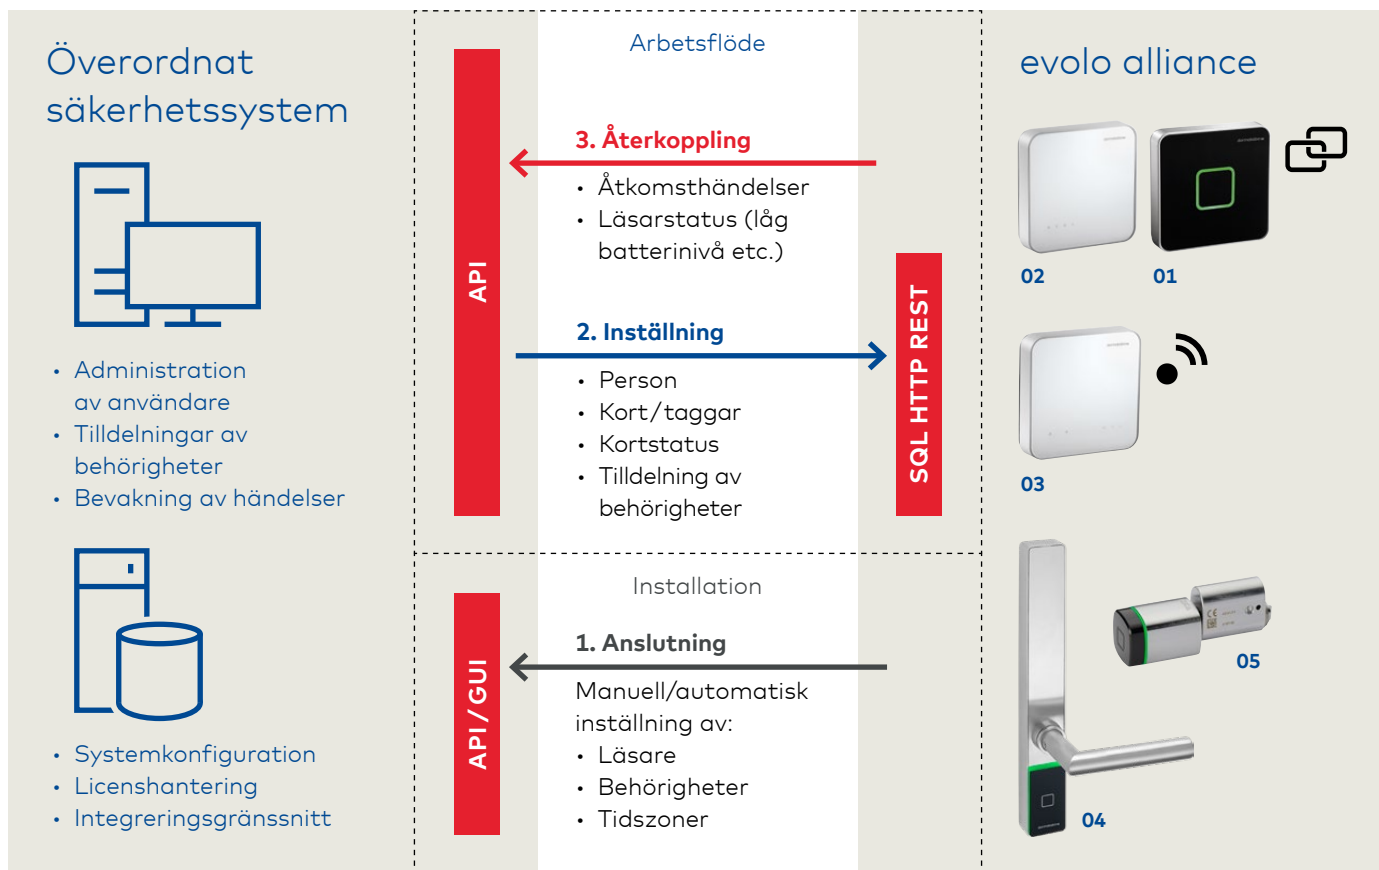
Överordnat säkerhetssystem

• Administration av användare
• Tilldelningar av behörigheter
• Bevakning av händelser

• Systemkonfiguration
• Licenshantering
• Integreringsgränssnitt

Arbetsflöde

API

3. Återkoppling
• Åtkomsthändelser
• Läsarstatus (låg batterinivå etc.)

2. Inställning
• Person
• Kort/taggar
• Kortstatus
• Tilldelning av behörigheter

SQL HTTP REST

Installation

API/GUI

1. Anslutning
Manuell/automatisk inställning av:
• Läsare
• Behörigheter
• Tidszoner

evolo alliance

02
01
03
05
04